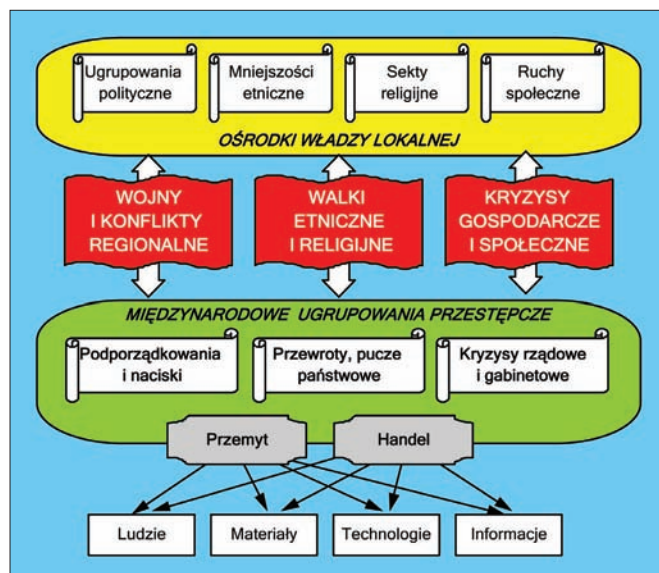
Ugrupowania polityczne

Mniejszości etniczne

Sekty religijne

Ruchy społeczne

OŚRODKI WŁADZY LOKALNEJ

WOJNY I KONFLIKTY REGIONALNE

WALKI ETNICZNE I RELIGIJNE

KRYZYSY GOSPODARCZE I SPOŁECZNE

MIĘDZYNARODOWE UGRUPOWANIA PRZESTĘPCZE

Podporządkowania i naciski

Przewroty, pucze państwowe

Kryzysy rządowe i gabinetowe

Przemyt

Handel

Ludzie

Materiały

Technologie

Informacje